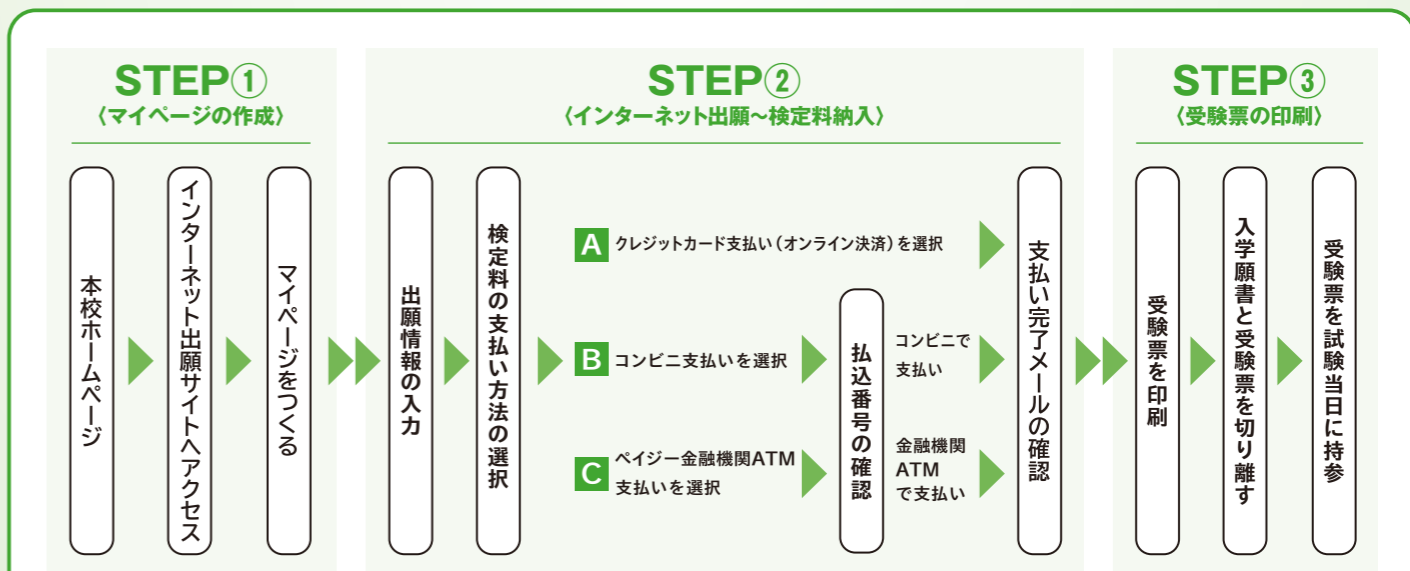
STEP①
〈マイページの作成〉

本校ホームページ

インターネット出願サイトへアクセス

マイページをつくる

STEP②
〈インターネット出願～検定料納入〉

出願情報の入力

検定料の支払い方法の選択

A クレジットカード支払い（オンライン決済）を選択

B コンビニ支払いを選択

C ペイジー金融機関ATM支払いを選択

払込番号の確認

コンビニで支払い

金融機関ATMで支払い

支払い完了メールの確認

STEP③
〈受験票の印刷〉

受験票を印刷

入学願書と受験票を切り離す

受験票を試験当日に持参